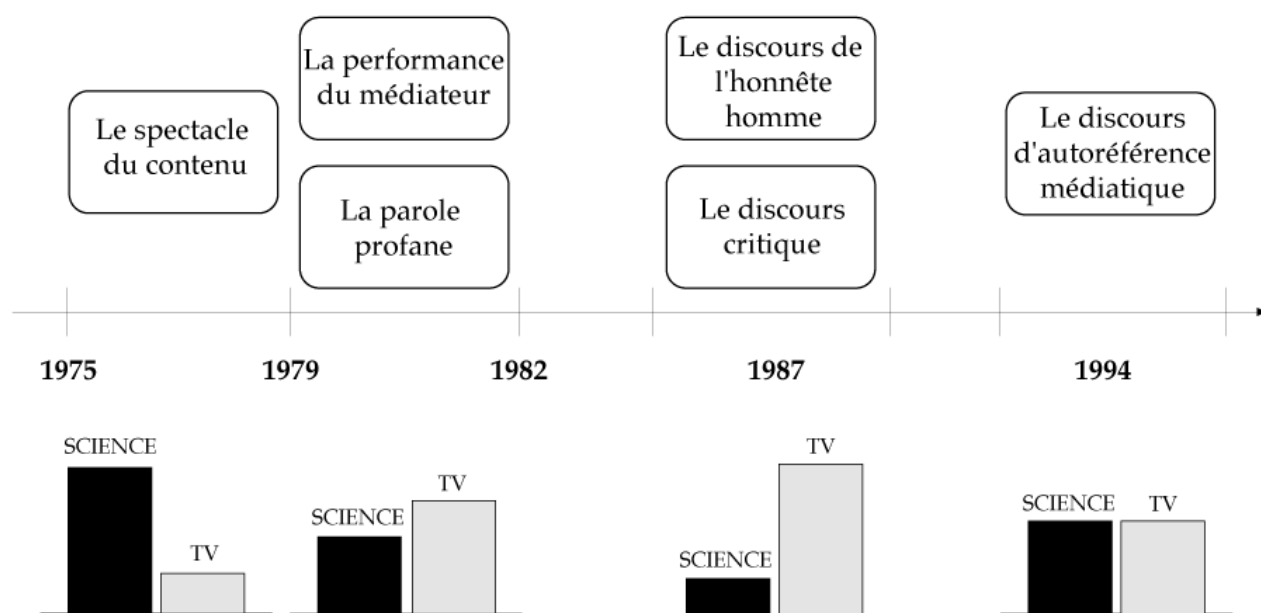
Le spectacle du contenu

La performance du médiateur

La parole profane

Le discours de l'honnête homme

Le discours critique

Le discours d'autoréférence médiatique

1975

1979

1982

1987

1994

SCIENCE

TV

SCIENCE

TV

SCIENCE

TV

SCIENCE

TV